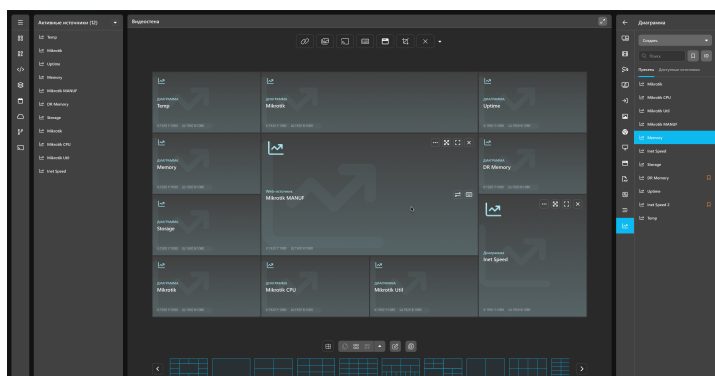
Активные источники (12)
Temp
Mikrotik
Uptime
Memory
Mikrotik MANUF
DK Memory
Storage
Mikrotik
Mikrotik CPU
Mikrotik Util
Inet Speed

Видеостена

Диаграмма
Temp
Диаграмма
Mikrotik
Диаграмма
Uptime
Диаграмма
Memory
Web-источник
Mikrotik MANUF
Диаграмма
DK Memory
Диаграмма
Storage
Диаграмма
Inet Speed
Диаграмма
Mikrotik
Диаграмма
Mikrotik CPU
Диаграмма
Mikrotik Util

Диаграмма
Создать
Поиск
Правила
Доступные источники
Mikrotik
Mikrotik CPU
Mikrotik Util
Mikrotik MANUF
Memory
Inet Speed
Storage
DK Memory
Uptime
Inet Speed 2
Temp